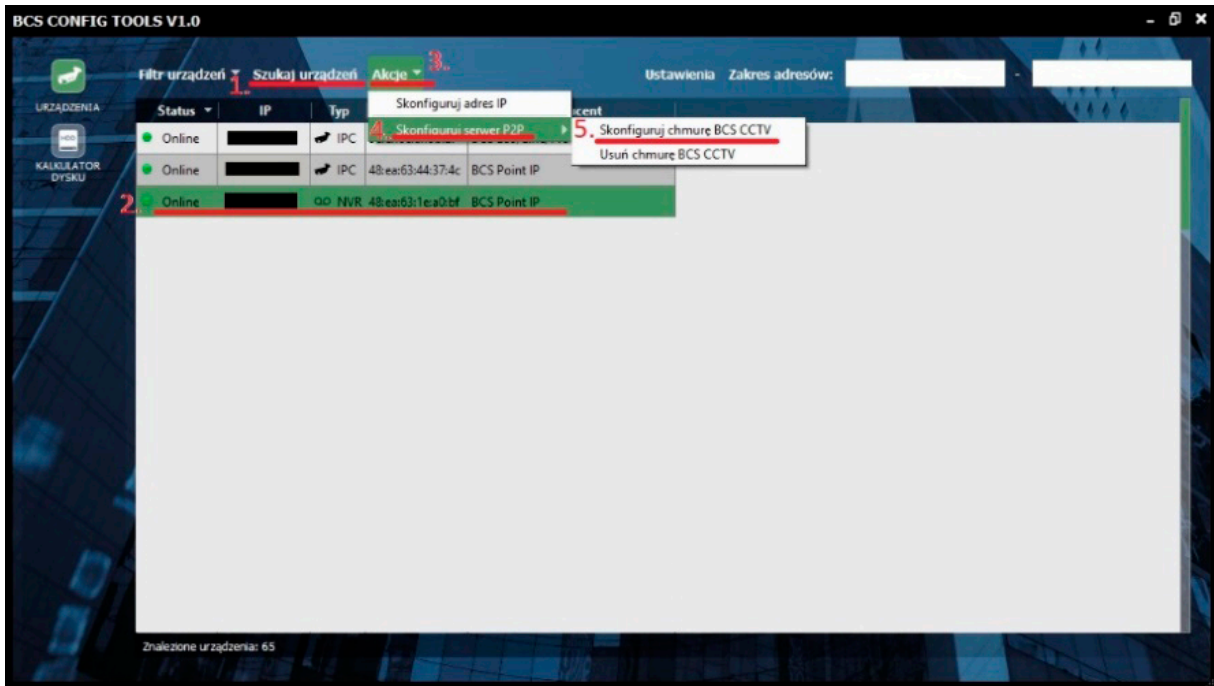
BCS CONFIG TOOLS V1.0

URZĄDZENIA

HDD

KALKULATOR DYSKU

Filtr urządzeń Szukaj urządzeń Akcje

1. 3.

Ustawienia Zakres adresów: -

Skonfiguruj adres IP

4. Skonfiguruj serwer P2P

5. Skonfiguruj chmurę BCS CCTV

Usuń chmurę BCS CCTV

| Status | IP | Typ | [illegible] | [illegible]cent |
|---|---|---|---|---|
| Online | | IPC | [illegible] | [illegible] |
| Online | | IPC | 48:ea:63:44:37:4c | BCS Point IP |
| Online | | NVR | 48:ea:63:1e:a0:bf | BCS Point IP |

2.

Znalezione urządzenia: 65